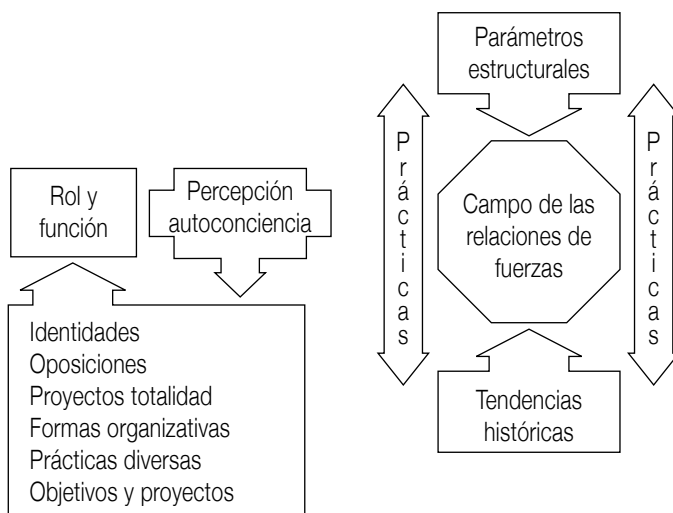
Rol y función

Percepción autoconciencia

Identidades
Oposiciones
Proyectos totalidad
Formas organizativas
Prácticas diversas
Objetivos y proyectos

Parámetros estructurales

Prácticas

Campo de las relaciones de fuerzas

Prácticas

Tendencias históricas